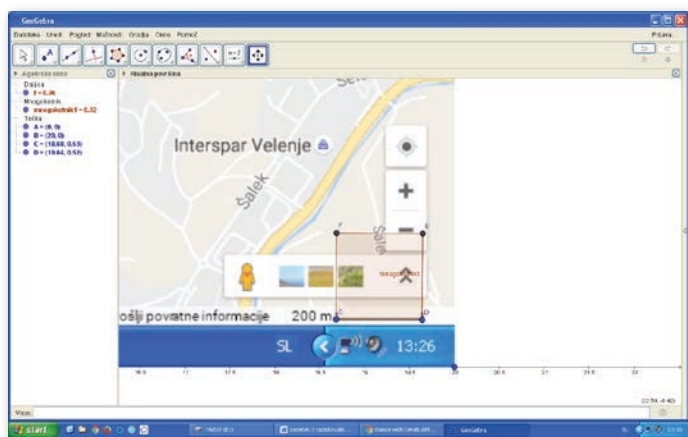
GeoGebra

Datoteka Uredi Pogled Možnosti Orodja Okno Pomoč

Prijava

Algebrsko okno

Daljica
f = 0.36
Mnogokotnik
mnogokotnik1 = 0.32
Točka
A = (0, 0)
B = (20, 0)
C = (18.88, 0.53)
D = (19.64, 0.53)

Risalna površina

Interspar Velenje

Šalek

Šale

mnogokotnik1

ošlji povratne informacije 200 m

SL 13:26

18.5 19 19.5 20 20.5 21 21.5 22

Vnos:

start

GeoGebra